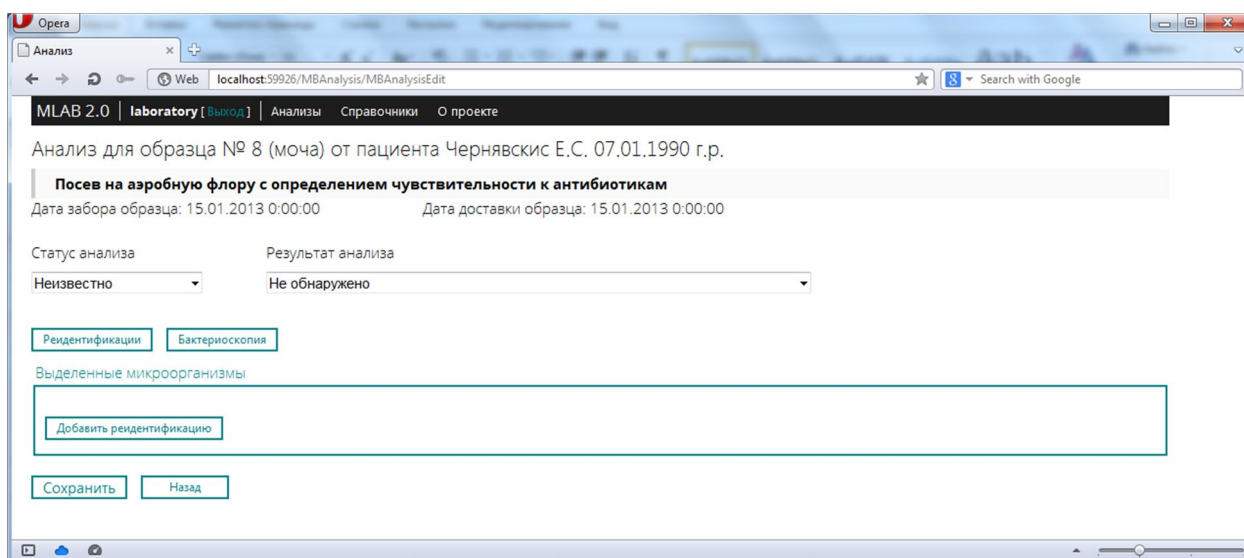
Opera

Анализ

Web localhost:59926/MBAnalysis/MBAnalysisEdit

Search with Google

MLAB 2.0 | laboratory [Выход] | Анализы Справочники О проекте

Анализ для образца № 8 (моча) от пациента Чернявскис Е.С. 07.01.1990 г.р.

Посев на аэробную флору с определением чувствительности к антибиотикам

Дата забора образца: 15.01.2013 0:00:00 Дата доставки образца: 15.01.2013 0:00:00

Статус анализа

Неизвестно

Результат анализа

Не обнаружено

Реидентификации

Бактериоскопия

Выделенные микроорганизмы

Добавить реидентификацию

Сохранить

Назад